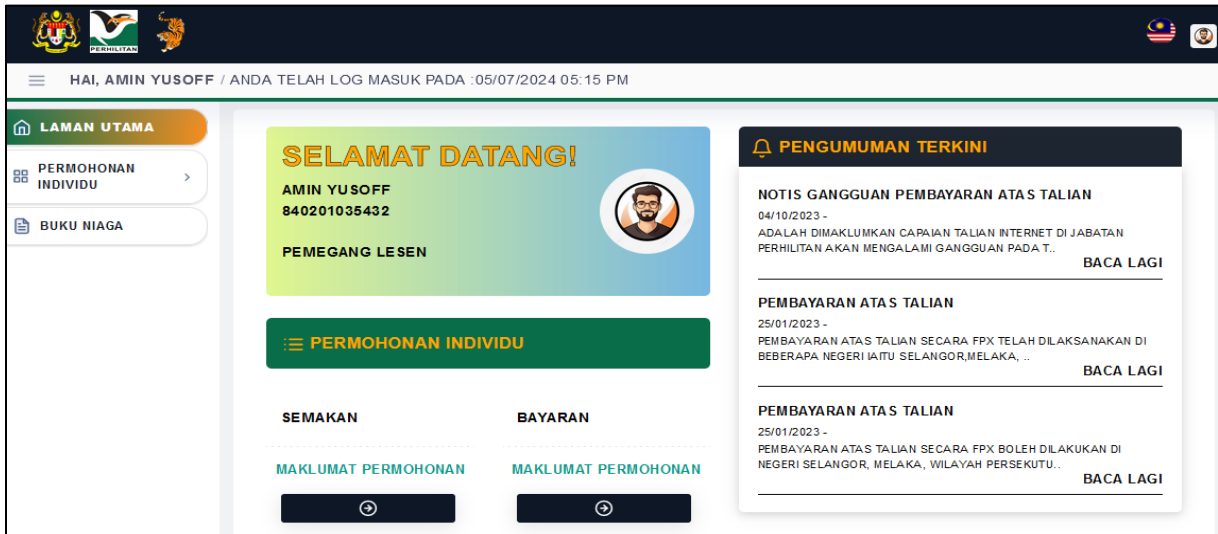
PERHILITAN

HAI, AMIN YUSOFF / ANDA TELAH LOG MASUK PADA :05/07/2024 05:15 PM

LAMAN UTAMA

PERMOHONAN INDIVIDU

BUKU NIAGA

SELAMAT DATANG!

AMIN YUSOFF
840201035432

PEMEGANG LESEN

PERMOHONAN INDIVIDU

SEMAKAN

MAKLUMAT PERMOHONAN

BAYARAN

MAKLUMAT PERMOHONAN

PENGUMUMAN TERKINI

NOTIS GANGGUAN PEMBAYARAN ATAS TALIAN
04/10/2023 -
ADALAH DIMAKLUMKAN CAPAIAN TALIAN INTERNET DI JABATAN PERHILITAN AKAN MENGALAMI GANGGUAN PADA T..
BACA LAGI

PEMBAYARAN ATAS TALIAN
25/01/2023 -
PEMBAYARAN ATAS TALIAN SECARA FPX TELAH DILAKSANAKAN DI BEBERAPA NEGERI IAITU SELANGOR,MELAKA, ..
BACA LAGI

PEMBAYARAN ATAS TALIAN
25/01/2023 -
PEMBAYARAN ATAS TALIAN SECARA FPX BOLEH DILAKUKAN DI NEGERI SELANGOR, MELAKA, WILAYAH PERSEKUTU..
BACA LAGI